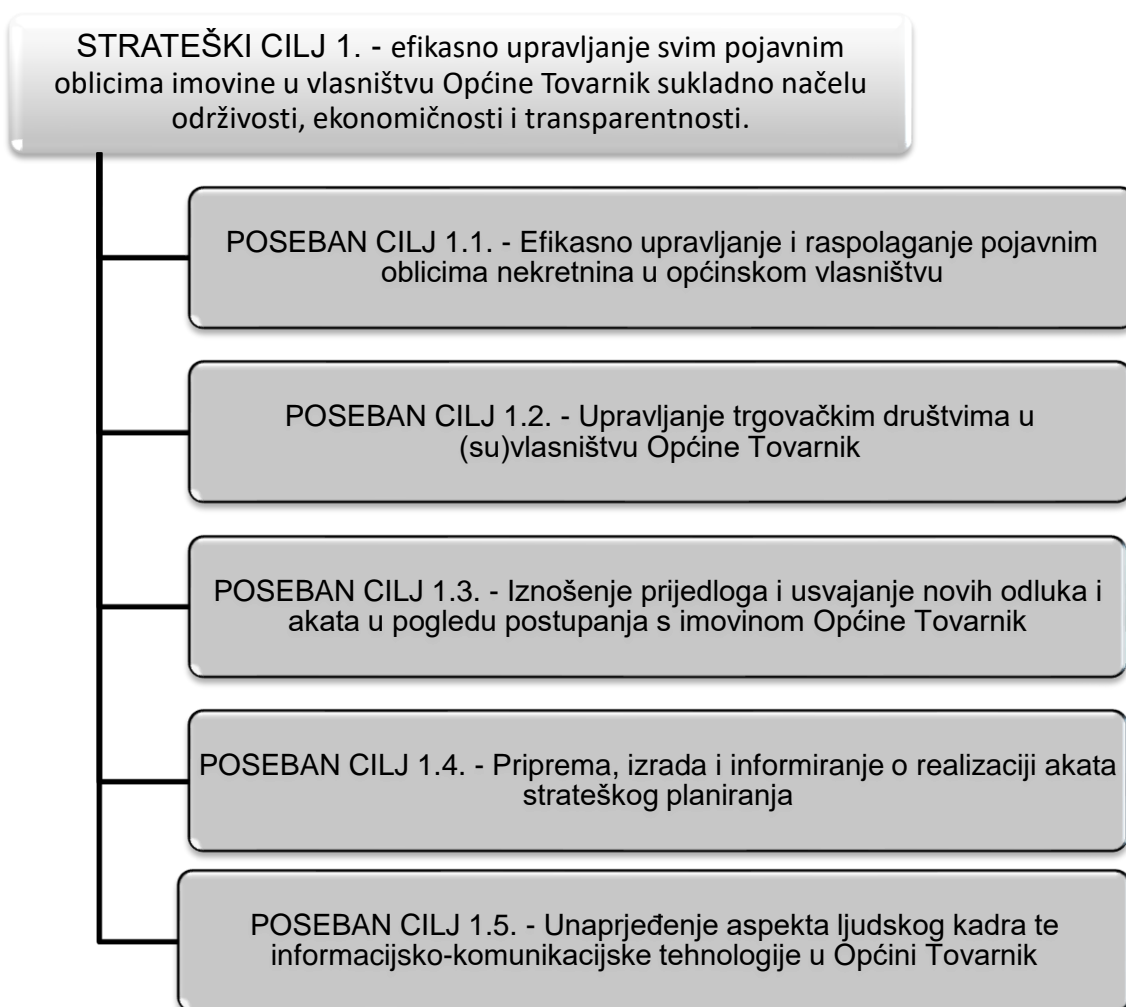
STRATEŠKI CILJ 1. - efikasno upravljanje svim pojavnim oblicima imovine u vlasništvu Općine Tovarnik sukladno načelu održivosti, ekonomičnosti i transparentnosti.

POSEBAN CILJ 1.1. - Efikasno upravljanje i raspolaganje pojavnim oblicima nekretnina u općinskom vlasništvu

POSEBAN CILJ 1.2. - Upravljanje trgovačkim društvima u (su)vlasništvu Općine Tovarnik

POSEBAN CILJ 1.3. - Iznošenje prijedloga i usvajanje novih odluka i akata u pogledu postupanja s imovinom Općine Tovarnik

POSEBAN CILJ 1.4. - Priprema, izrada i informiranje o realizaciji akata strateškog planiranja

POSEBAN CILJ 1.5. - Unaprjeđenje aspekta ljudskog kadra te informacijsko-komunikacijske tehnologije u Općini Tovarnik